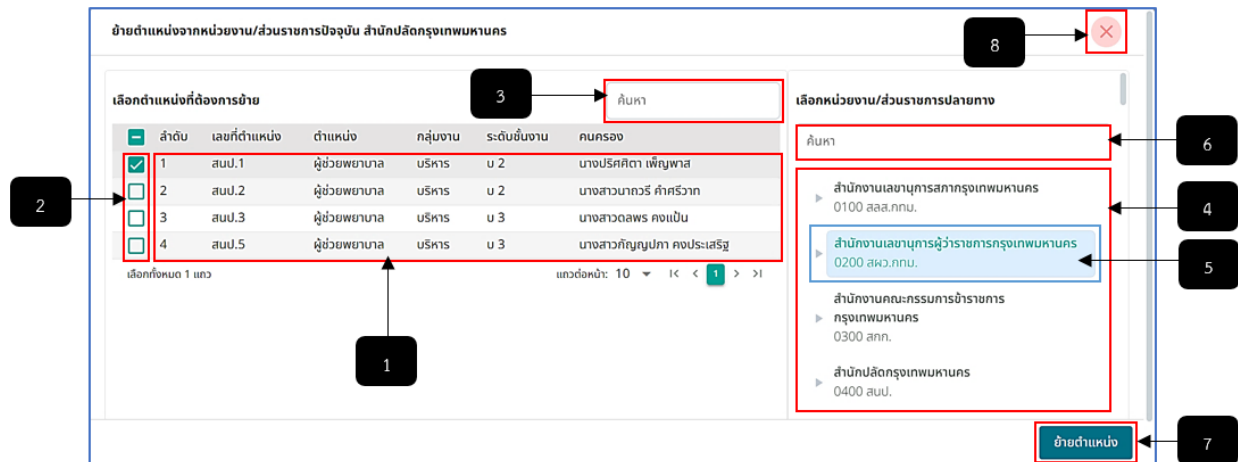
ย้ายตำแหน่งจากหน่วยงาน/ส่วนราชการปัจจุบัน สำนักปลัดกรุงเทพมหานคร

8

เลือกตำแหน่งที่ต้องการย้าย

3

ค้นหา

| ลำดับ | เลขที่ตำแหน่ง | ตำแหน่ง | กลุ่มงาน | ระดับชั้นงาน | คนครอง |
|---|---|---|---|---|---|
| 1 | สนป.1 | ผู้ช่วยพยาบาล | บริหาร | บ 2 | นางปริศศิตา เพ็ญพาส |
| 2 | สนป.2 | ผู้ช่วยพยาบาล | บริหาร | บ 2 | นางสาวนาถวรี คำศรีวาท |
| 3 | สนป.3 | ผู้ช่วยพยาบาล | บริหาร | บ 3 | นางสาวดลพร คงแป้น |
| 4 | สนป.5 | ผู้ช่วยพยาบาล | บริหาร | บ 3 | นางสาวกัญญาปภา คงประเสริฐ |

2

เลือกทั้งหมด 1 แถว

แถวต่อหน้า: 10 1

1

เลือกหน่วยงาน/ส่วนราชการปลายทาง

ค้นหา

6

สำนักงานเลขานุการสภากรุงเทพมหานคร
0100 สลส.กทม.

4

สำนักงานเลขานุการผู้ว่าราชการกรุงเทพมหานคร
0200 สผว.กทม.

5

สำนักงานคณะกรรมการข้าราชการกรุงเทพมหานคร
0300 สกก.

สำนักปลัดกรุงเทพมหานคร
0400 สนป.

ย้ายตำแหน่ง

7